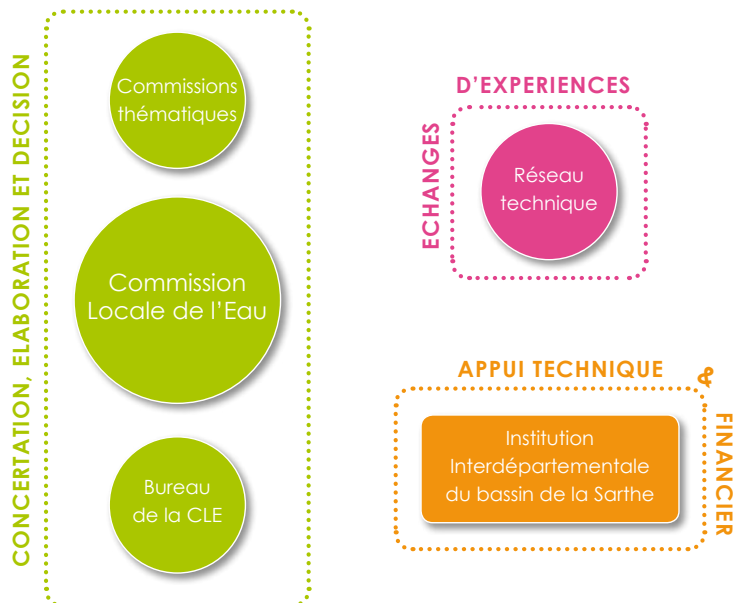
CONCERTATION, ELABORATION ET DECISION

Commissions thématiques

Commission Locale de l'Eau

Bureau de la CLE

ECHANGES D'EXPERIENCES

Réseau technique

APPUI TECHNIQUE & FINANCIER

Institution Interdépartementale du bassin de la Sarthe